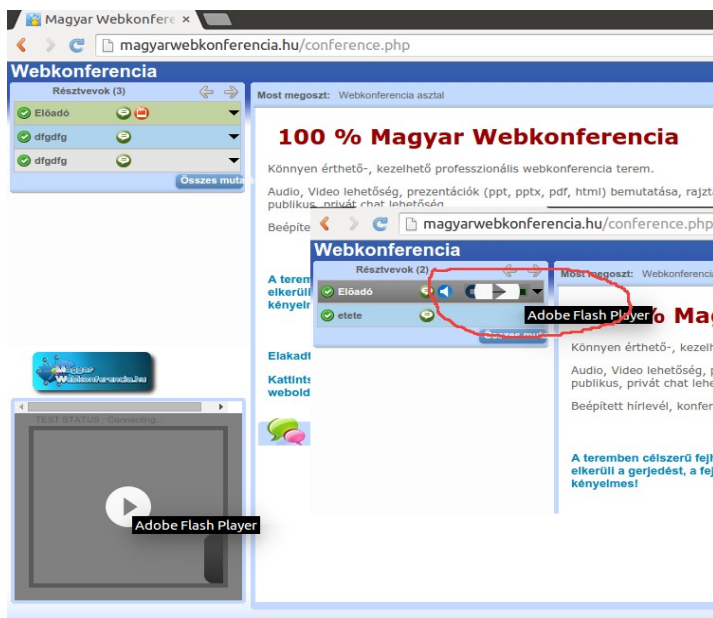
Magyar Webkonfere ×

magyarwebkonferencia.hu/conference.php

Webkonferencia

Résztvevok (3)

Előadó

dfgdfg

dfgdfg

Összes muta

Most megoszt: Webkonferencia asztal

100 % Magyar Webkonferencia

Könnyen érthető-, kezelhető professzionális webkonferencia terem.

Audio, Video lehetőség, prezentációk (ppt, pptx, pdf, html) bemutatása, rajzt publikus, privát chat lehetőség

Beépíte

A terem elkerül kényelr

Elakad

Kattints webold

Magyar Webkonferencia.hu

TEST STATUS - Connecting

Adobe Flash Player

magyarwebkonferencia.hu/conference.php

Webkonferencia

Résztvevok (2)

Előadó

etete

Összes muta

Adobe Flash Player

Most megoszt: Webkonferenci

o Mag

Könnyen érthető-, kezelh

Audio, Video lehetőség, p publikus, privát chat lehe

Beépített hírlevél, konfer

A teremben célszerű fejl elkerüli a gerjedést, a fej kényelmes!